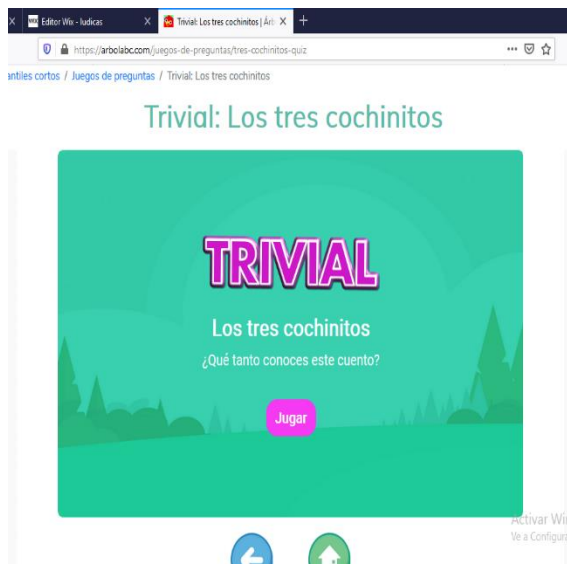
Editor Wix - ludicas
Trivial: Los tres cochinitos | Árb
https://arbolabc.com/juegos-de-preguntas/tres-cochinitos-quiz

antiles cortos / Juegos de preguntas / Trivial: Los tres cochinitos

Trivial: Los tres cochinitos

TRIVIAL

Los tres cochinitos

¿Qué tanto conoces este cuento?

Jugar

Activar Wi
Ve a Configura